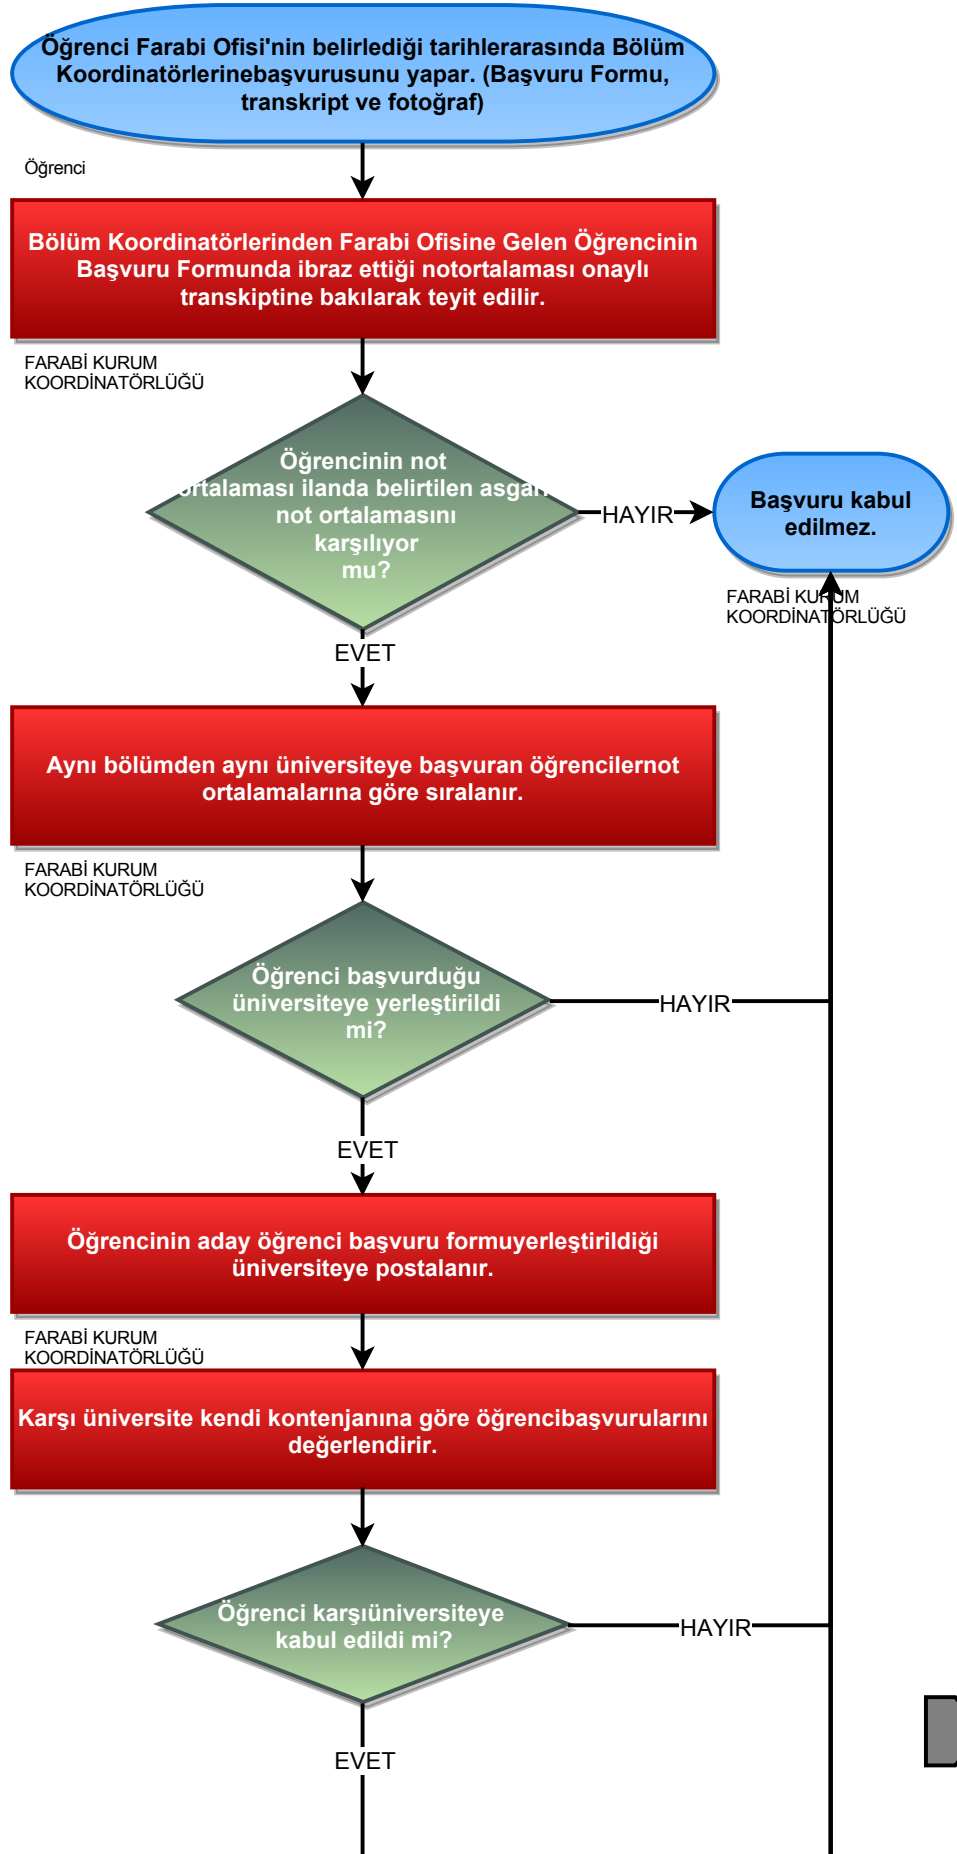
Öğrenci Farabi Ofisi'nin belirlediği tarihlerarasında Bölüm Koordinatörlerinebaşvurusunu yapar. (Başvuru Formu, transkript ve fotoğraf)

Öğrenci

Bölüm Koordinatörlerinden Farabi Ofisine Gelen Öğrencinin Başvuru Formunda ibraz ettiği notortalaması onaylı transkiptine bakılarak teyit edilir.

FARABİ KURUM KOORDİNATÖRLÜĞÜ

Öğrencinin not ortalaması ilanda belirtilen asgari not ortalamasını karşılıyor mu?

HAYIR

Başvuru kabul edilmez.

FARABİ KURUM KOORDİNATÖRLÜĞÜ

EVET

Aynı bölümden aynı üniversiteye başvuran öğrencilernot ortalamalarına göre sıralanır.

FARABİ KURUM KOORDİNATÖRLÜĞÜ

Öğrenci başvurduğu üniversiteye yerleştirildi mi?

HAYIR

EVET

Öğrencinin aday öğrenci başvuru formuyerleştirildiği üniversiteye postalanır.

FARABİ KURUM KOORDİNATÖRLÜĞÜ

Karşı üniversite kendi kontenjanına göre öğrencibaşvurularını değerlendirir.

Öğrenci karşıüniversiteye kabul edildi mi?

HAYIR

EVET